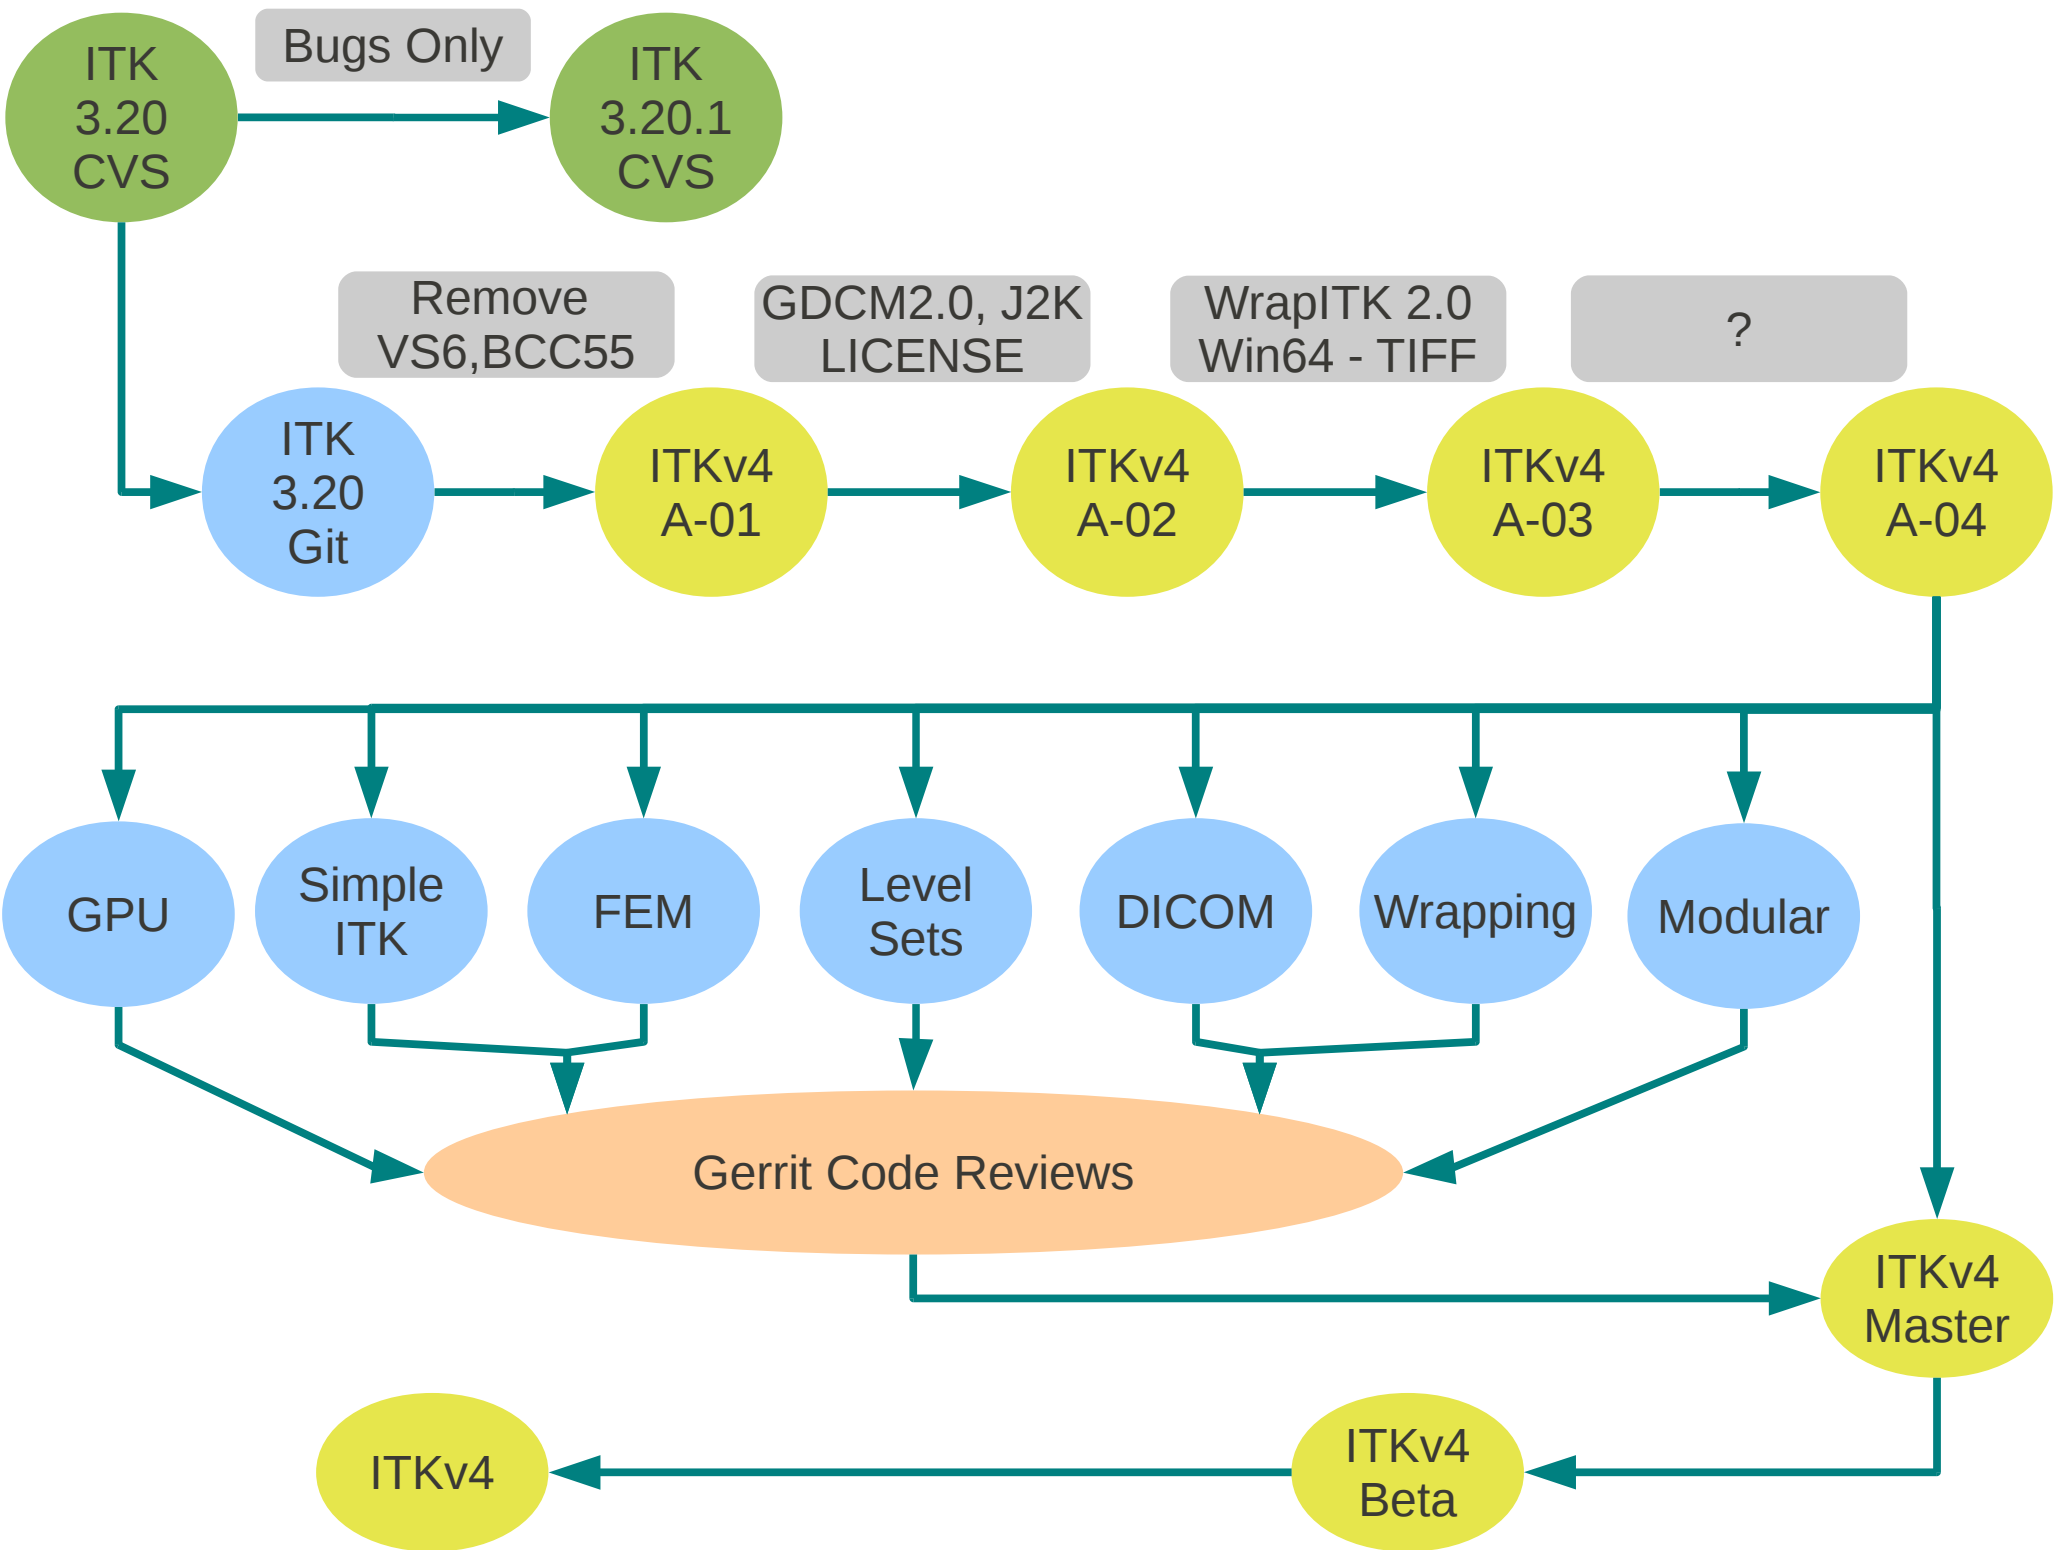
ITK 3.20 CVS

Bugs Only

ITK 3.20.1 CVS

Remove VS6,BCC55

GDCM2.0, J2K LICENSE

WrapITK 2.0 Win64 - TIFF

?

ITK 3.20 Git

ITKv4 A-01

ITKv4 A-02

ITKv4 A-03

ITKv4 A-04

GPU

Simple ITK

FEM

Level Sets

DICOM

Wrapping

Modular

Gerrit Code Reviews

ITKv4 Master

ITKv4

ITKv4 Beta